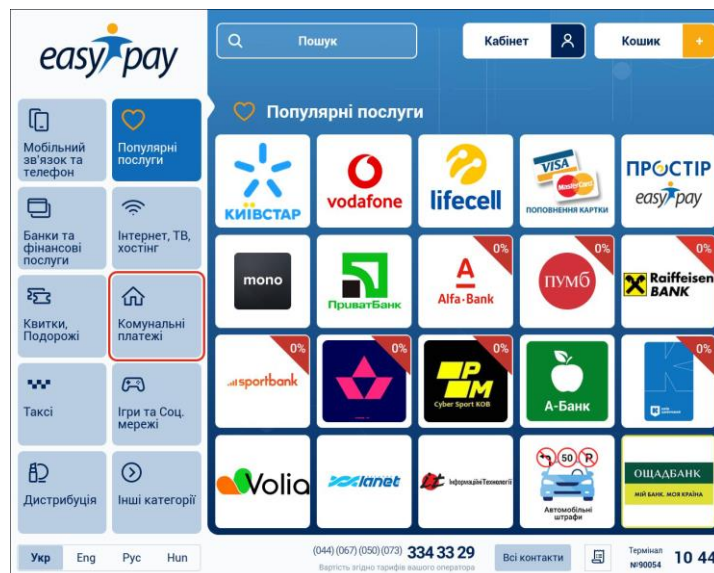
easypay

Пошук

Кабінет

Кошик

Мобільний зв'язок та телефон

Популярні послуги

Банки та фінансові послуги

Інтернет, ТВ, хостінг

Квитки, Подорожі

Комунальні платежі

Таксі

Ігри та Соц. мережі

Дистрибуція

Інші категорії

Популярні послуги

КИЇВСТАР

vodafone

lifecell

VISA MasterCard ПОПОВНЕННЯ КАРТКИ

ПРОСТІР easypay

mono

0%
ПриватБанк

0%
Alfa-Bank

0%
ПУМБ

0%
Raiffeisen BANK

0%
sportbank

0%

0%
Cyber Sport KOB

0%
А-Банк

0%

Volia

lanet

ІнформаційніТехнології

50
Автомобільні штрафи

ОЩАДБАНК
МІЙ БАНК. МОЯ КРАЇНА

Укр Eng Рус Hun

(044) (067) (050) (073) 334 33 29
Вартість згідно тарифів вашого оператора

Всі контакти

Термінал №90054

10 44